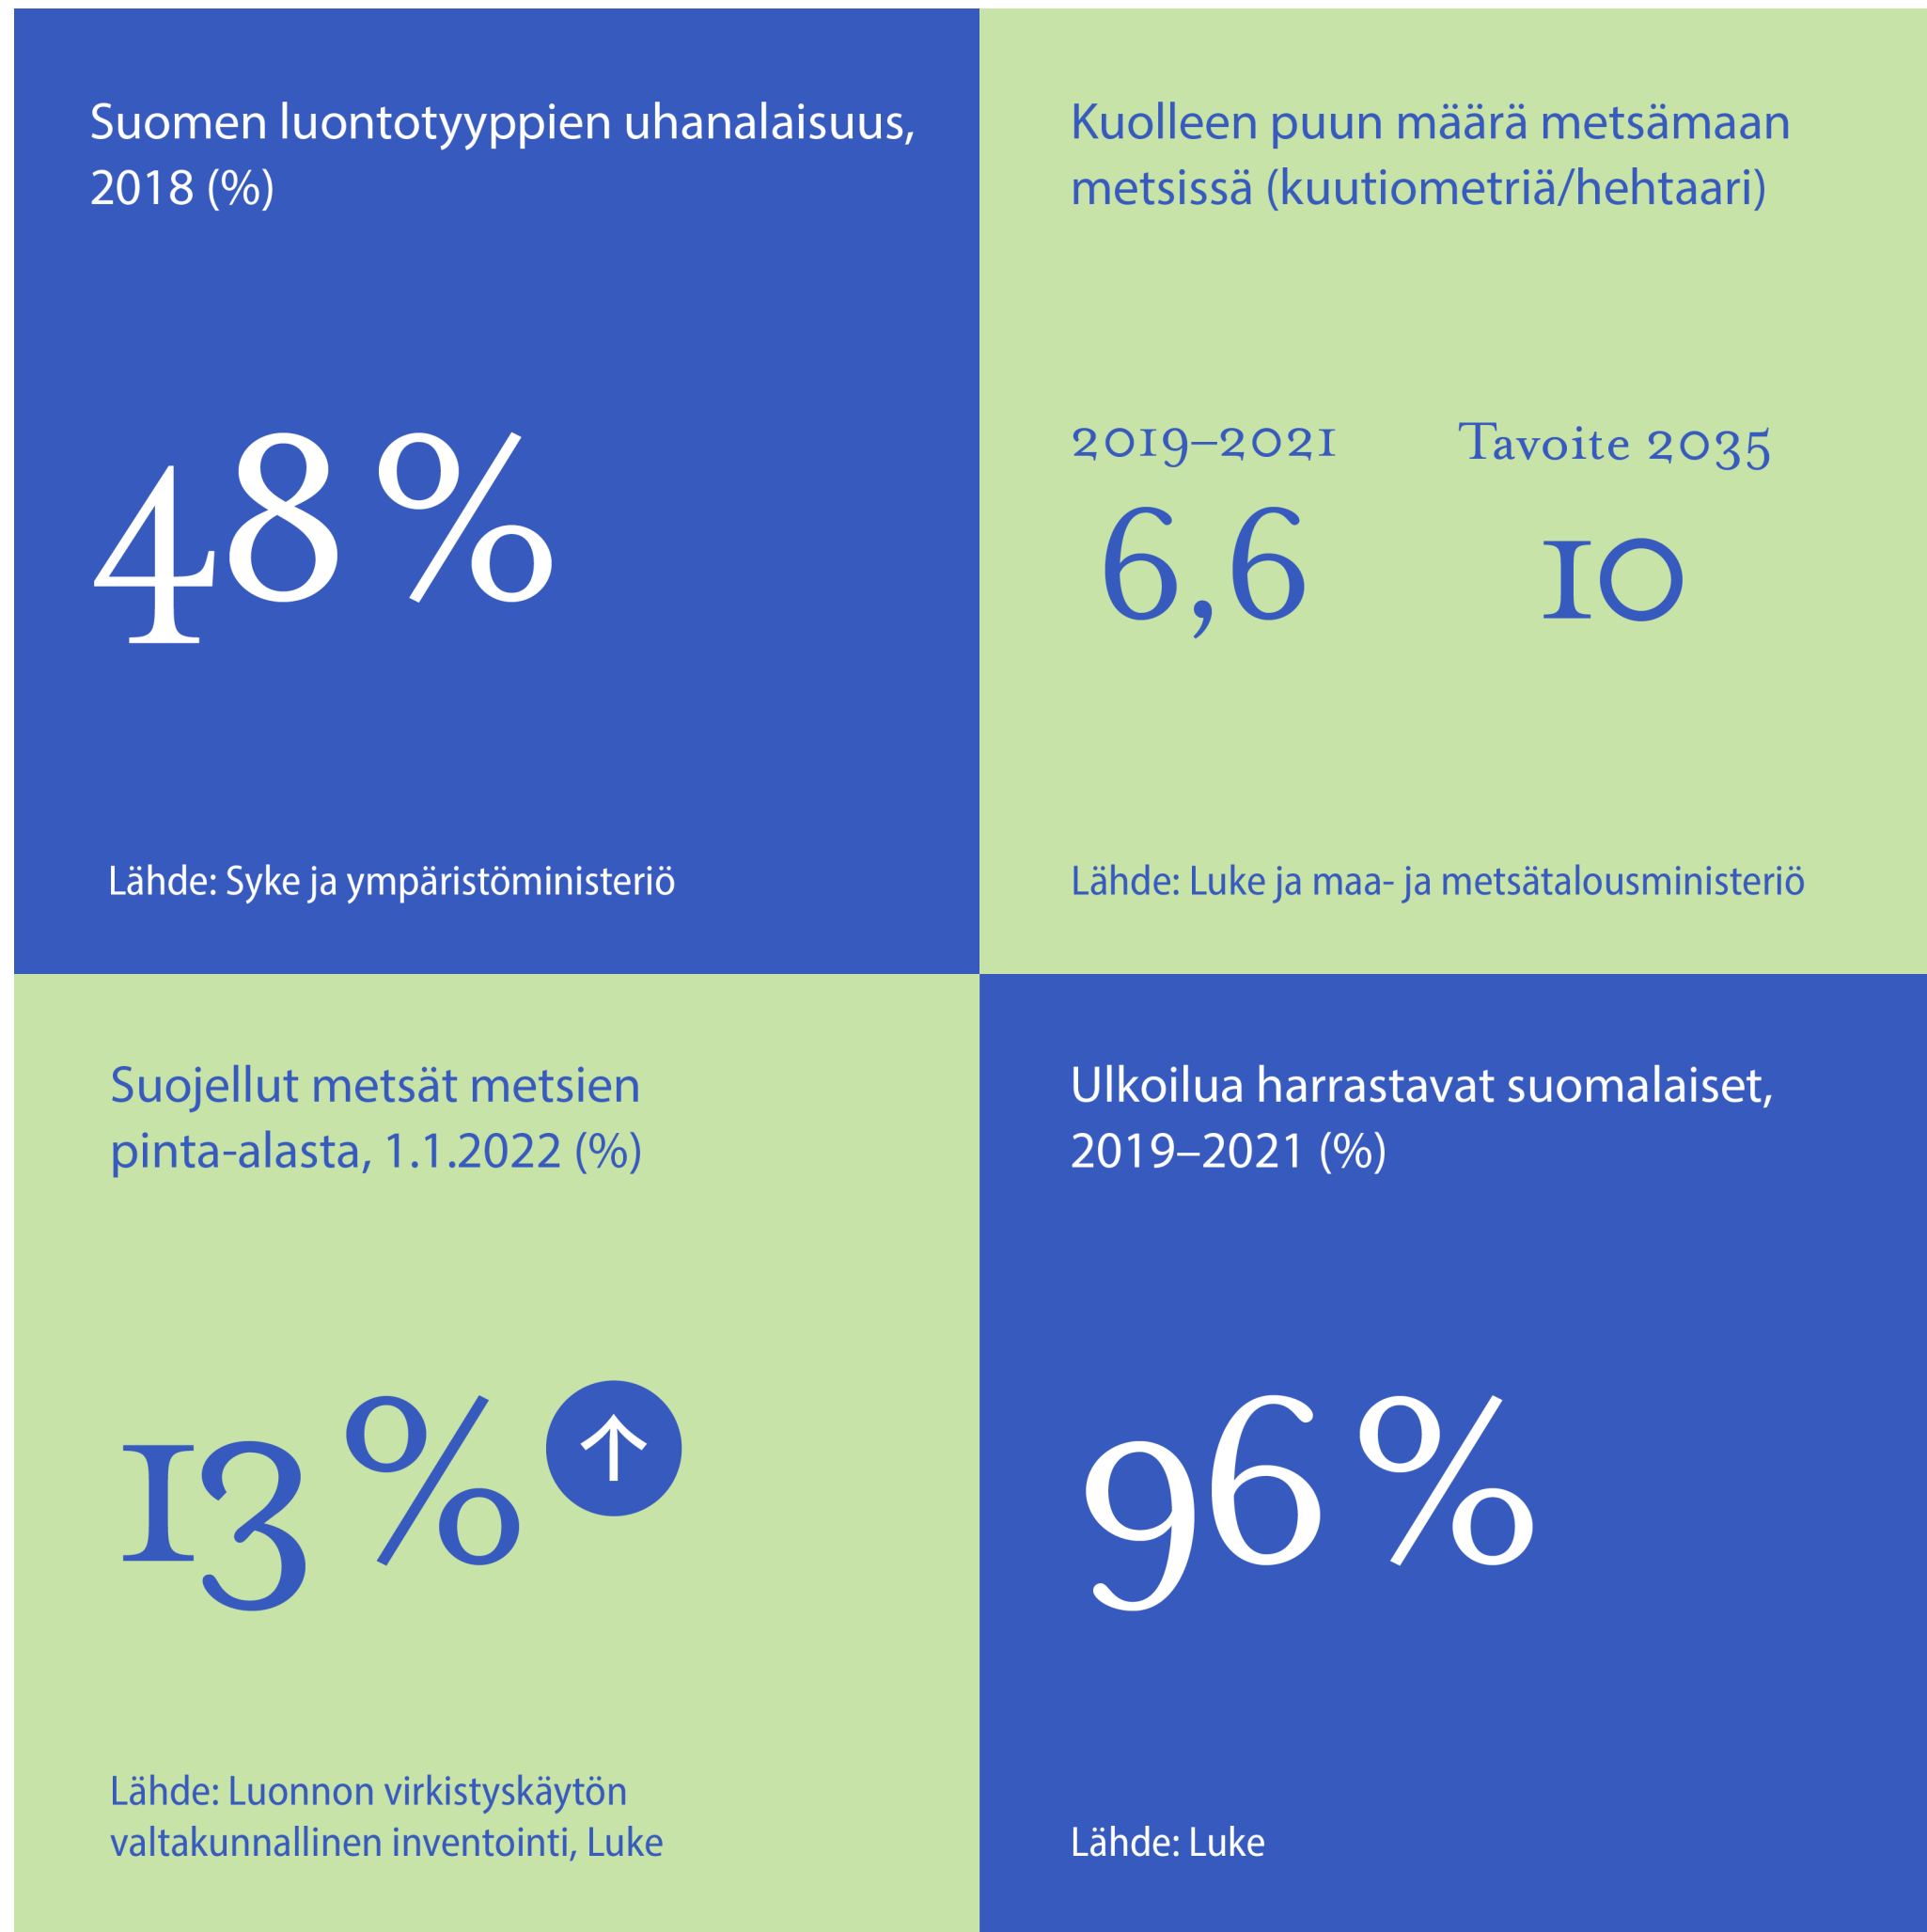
Suomen luontotyyppien uhanalaisuus, 2018 (%)

48%

Lähde: Syke ja ympäristöministeriö

Kuolleen puun määrä metsämaan metsissä (kuutiometriä/hehtaari)

2019–2021
6,6

Tavoite 2035
10

Lähde: Luke ja maa- ja metsätalousministeriö

Suojellut metsät metsien pinta-alasta, 1.1.2022 (%)

13%

Lähde: Luonnon virkistyskäytön valtakunnallinen inventointi, Luke

Ulkoilua harrastavat suomalaiset, 2019–2021 (%)

96%

Lähde: Luke